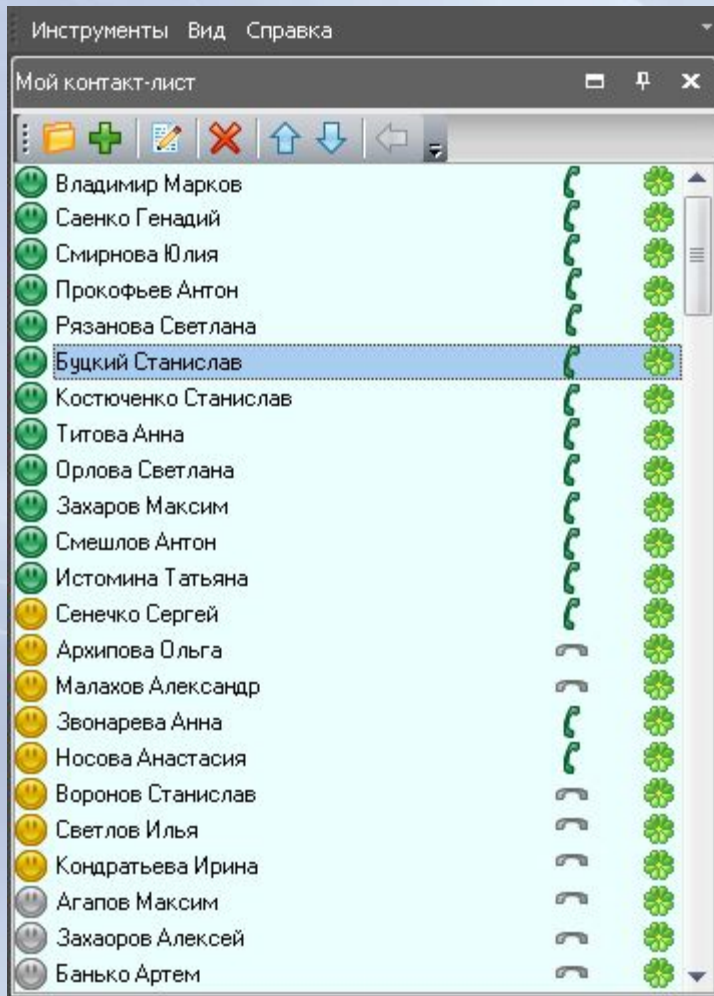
Инструменты Вид Справка

Мой контакт-лист

Владимир Марков
Саенко Генадий
Смирнова Юлия
Прокофьев Антон
Рязанова Светлана
Буцкий Станислав
Костюченко Станислав
Титова Анна
Орлова Светлана
Захаров Максим
Смешлов Антон
Истомина Татьяна
Сенечко Сергей
Архипова Ольга
Малахов Александр
Звонарева Анна
Носова Анастасия
Воронов Станислав
Светлов Илья
Кондратьева Ирина
Агапов Максим
Захаоров Алексей
Банько Артем